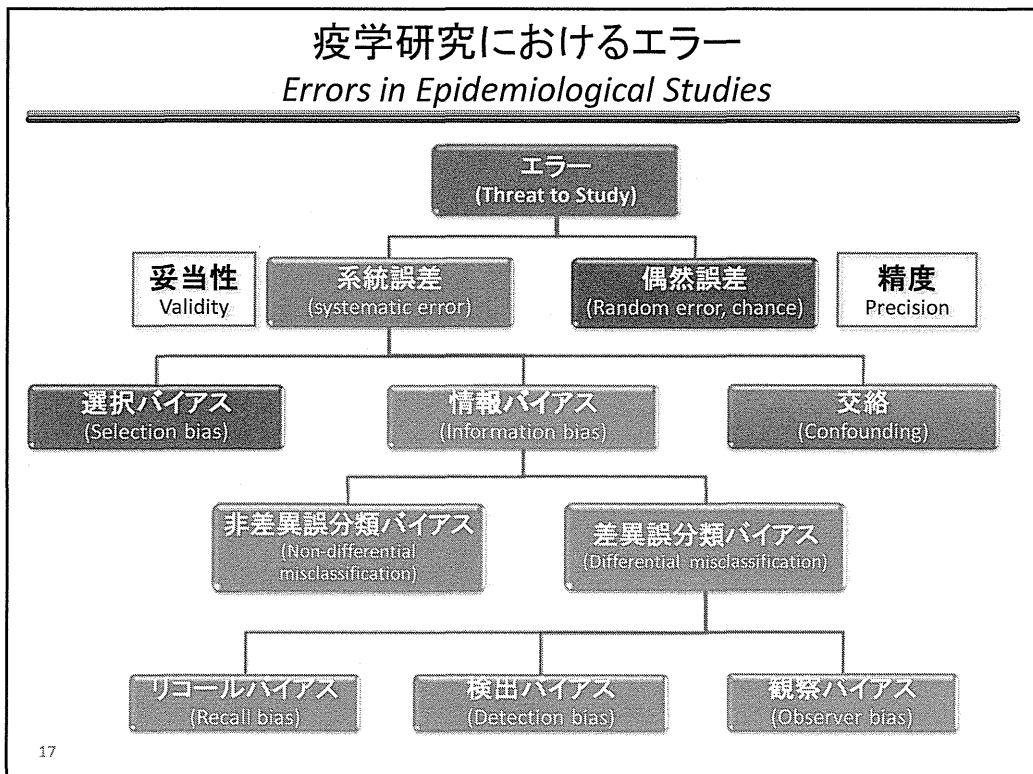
疫学研究におけるエラー
Errors in Epidemiological Studies

エラー
(Threat to Study)

妥当性
Validity

系統誤差
(systematic error)

偶然誤差
(Random error, chance)

精度
Precision

選択バイアス
(Selection bias)

情報バイアス
(Information bias)

交絡
(Confounding)

非差異誤分類バイアス
(Non-differential misclassification)

差異誤分類バイアス
(Differential misclassification)

リコールバイアス
(Recall bias)

検出バイアス
(Detection bias)

観察バイアス
(Observer bias)

17